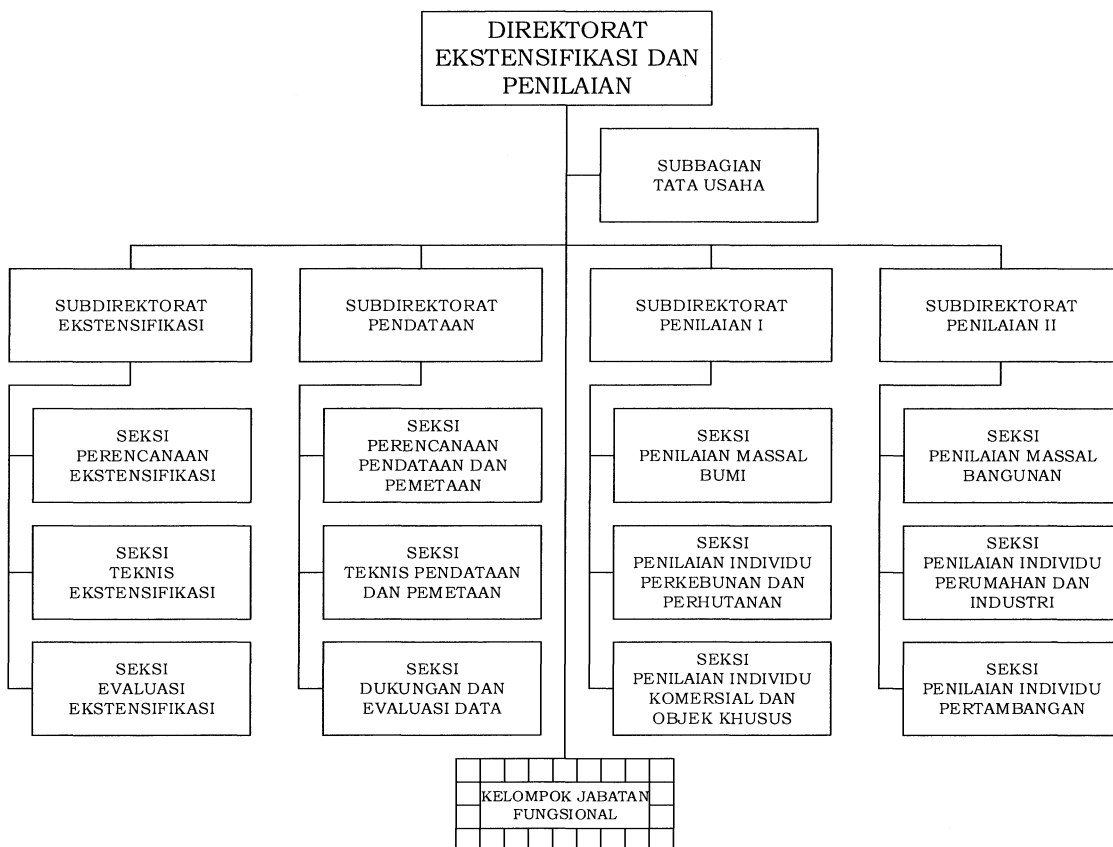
DIREKTORAT EKSTENSIFIKASI DAN PENILAIAN

SUBBAGIAN TATA USAHA

SUBDIREKTORAT EKSTENSIFIKASI

SEKSI PERENCANAAN EKSTENSIFIKASI

SEKSI TEKNIS EKSTENSIFIKASI

SEKSI EVALUASI EKSTENSIFIKASI

SUBDIREKTORAT PENDATAAN

SEKSI PERENCANAAN PENDATAAN DAN PEMETAAN

SEKSI TEKNIS PENDATAAN DAN PEMETAAN

SEKSI DUKUNGAN DAN EVALUASI DATA

SUBDIREKTORAT PENILAIAN I

SEKSI PENILAIAN MASSAL BUMI

SEKSI PENILAIAN INDIVIDU PERKEBUNAN DAN PERHUTANAN

SEKSI PENILAIAN INDIVIDU KOMERSIAL DAN OBJEK KHUSUS

SUBDIREKTORAT PENILAIAN II

SEKSI PENILAIAN MASSAL BANGUNAN

SEKSI PENILAIAN INDIVIDU PERUMAHAN DAN INDUSTRI

SEKSI PENILAIAN INDIVIDU PERTAMBANGAN

KELOMPOK JABATAN FUNGSIONAL